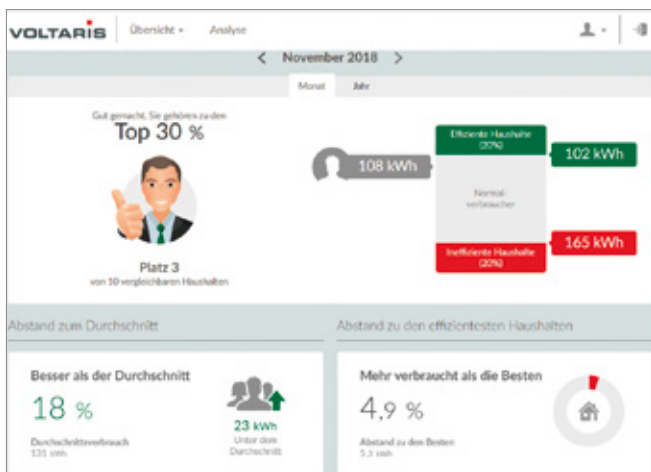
VOLTARIS Übersicht Analyse

< November 2018 >

Monat Jahr

Gut gemacht, Sie gehören zu den

Top 30 %

Platz 3

von 10 vergleichbaren Haushalten

108 kWh

Effiziente Haushalte (20%)

102 kWh

Normalverbraucher

Ineffiziente Haushalte (20%)

165 kWh

Abstand zum Durchschnitt

Abstand zu den effizientesten Haushalten

Besser als der Durchschnitt

18 %

Durchschnittsverbrauch

135 kWh

23 kWh

Unter dem Durchschnitt

Mehr verbraucht als die Besten

4,9 %

Abstand zu den Besten

5,3 kWh